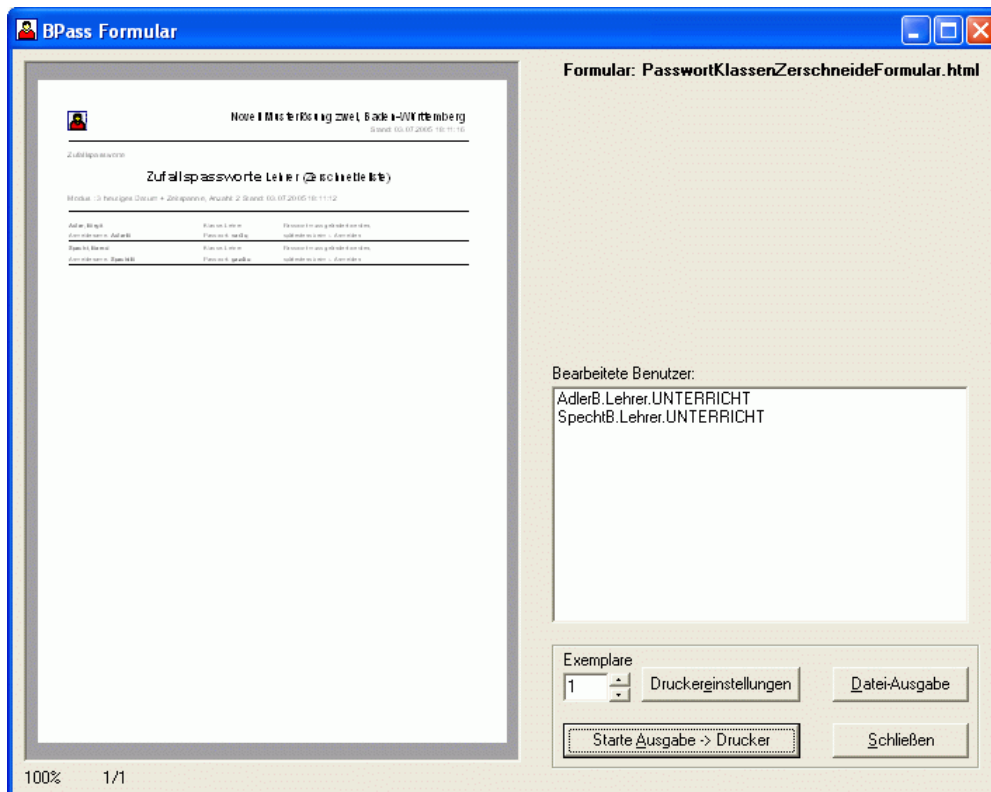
BPass Formular

Novell Musterlösung zwei, Baden-Württemberg
Stand: 03.07.2005 18:11:16

Zufallspassworte

Zufallspassworte Lehrer (Zerschneideliste)

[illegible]

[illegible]

Formular: PasswortKlassenZerschneideFormular.html

Bearbeitete Benutzer:
AdlerB.Lehrer.UNTERRICHT
SpechtB.Lehrer.UNTERRICHT

Exemplare
1
Druckereinstellungen
Datei-Ausgabe
Starte Ausgabe -> Drucker
Schließen

100%
1/1